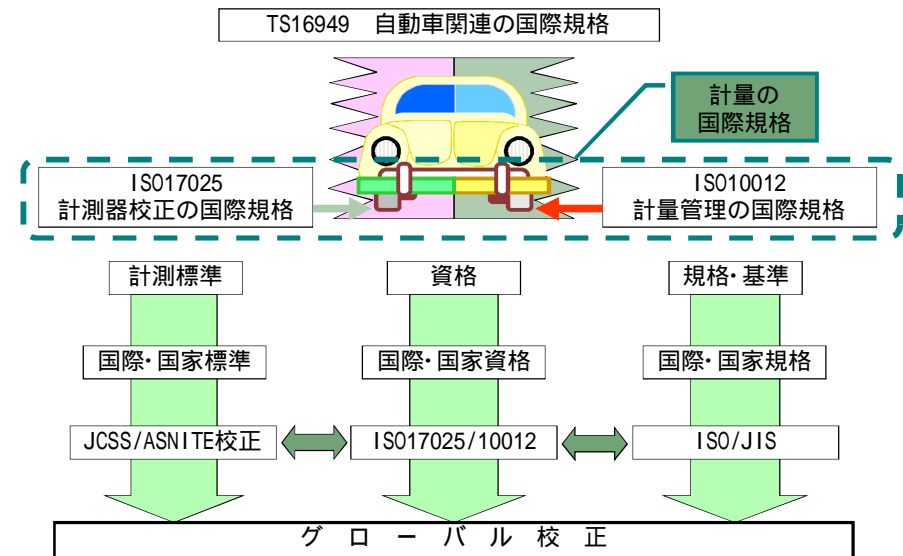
TS16949　自動車関連の国際規格

計量の
国際規格

ISO17025
計測器校正の国際規格

ISO10012
計量管理の国際規格

計測標準

資格

規格・基準

国際・国家標準

国際・国家資格

国際・国家規格

JCSS/ASNITE校正

ISO17025/10012

ISO/JIS

グ ロ ー バ ル 校 正